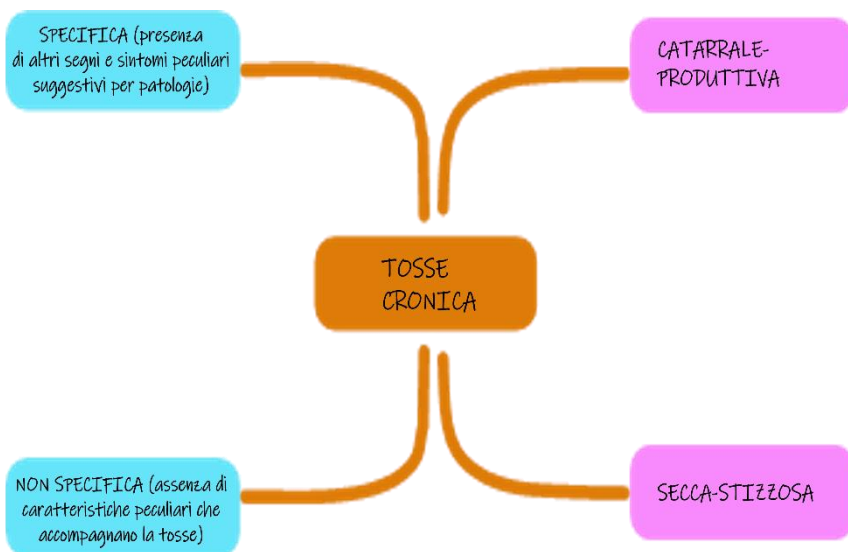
SPECIFICA (presenza di altri segni e sintomi peculiari suggestivi per patologie)

CATARRALE-PRODUTTIVA

TOSSE CRONICA

NON SPECIFICA (assenza di caratteristiche peculiari che accompagnano la tosse)

SECCA-STIZZOSA